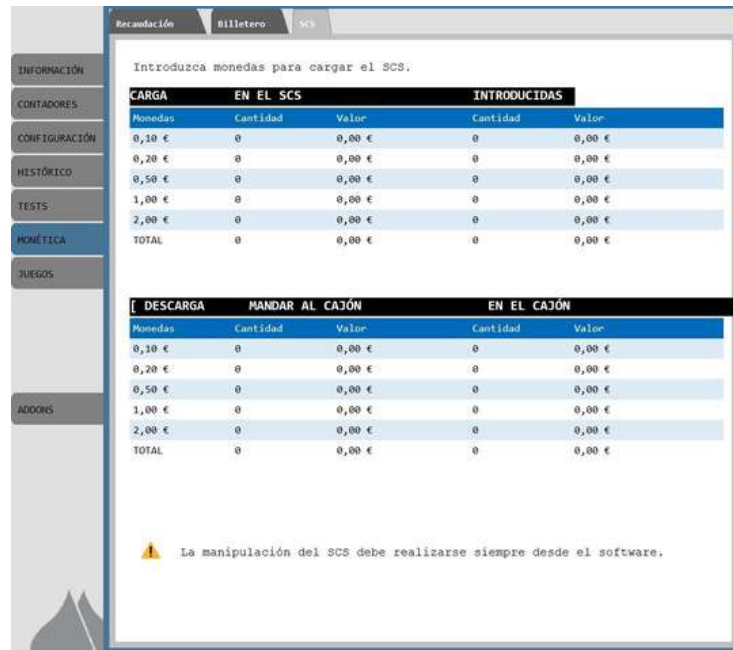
Recaudación Billetero SCS

INFORMACIÓN
CONTADORES
CONFIGURACIÓN
HISTÓRICO
TESTS
MONÉTICA
JUEGOS
ADDONS

Introduzca monedas para cargar el SCS.

CARGA EN EL SCS INTRODUCIDAS

| Monedas | Cantidad | Valor | Cantidad | Valor |
|---|---|---|---|---|
| 0,10 € | 0 | 0,00 € | 0 | 0,00 € |
| 0,20 € | 0 | 0,00 € | 0 | 0,00 € |
| 0,50 € | 0 | 0,00 € | 0 | 0,00 € |
| 1,00 € | 0 | 0,00 € | 0 | 0,00 € |
| 2,00 € | 0 | 0,00 € | 0 | 0,00 € |
| TOTAL | 0 | 0,00 € | 0 | 0,00 € |

[ DESCARGA MANDAR AL CAJÓN EN EL CAJÓN

| Monedas | Cantidad | Valor | Cantidad | Valor |
|---|---|---|---|---|
| 0,10 € | 0 | 0,00 € | 0 | 0,00 € |
| 0,20 € | 0 | 0,00 € | 0 | 0,00 € |
| 0,50 € | 0 | 0,00 € | 0 | 0,00 € |
| 1,00 € | 0 | 0,00 € | 0 | 0,00 € |
| 2,00 € | 0 | 0,00 € | 0 | 0,00 € |
| TOTAL | 0 | 0,00 € | 0 | 0,00 € |

La manipulación del SCS debe realizarse siempre desde el software.